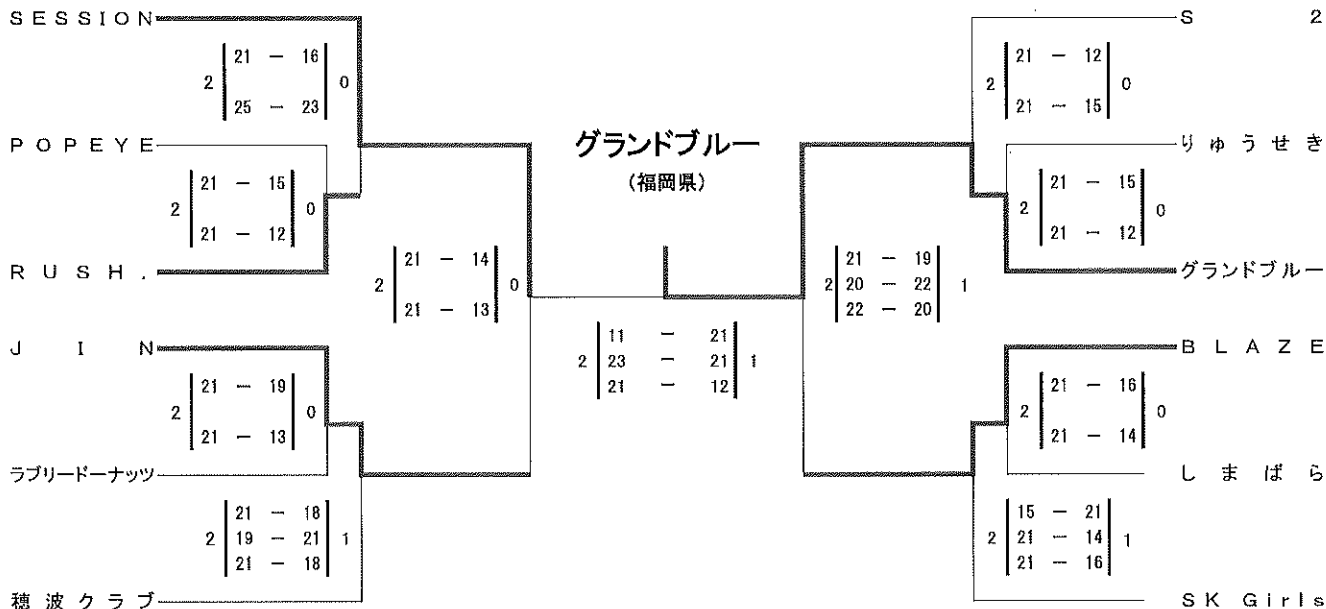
SESSION

2 | 21 − 16 | 0
  | 25 − 23 |

POPEYE

2 | 21 − 15 | 0
  | 21 − 12 |

RUSH.

2 | 21 − 14 | 0
  | 21 − 13 |

JIN

2 | 21 − 19 | 0
  | 21 − 13 |

ラブリードーナッツ

2 | 21 − 18 | 1
  | 19 − 21 |
  | 21 − 18 |

穂波クラブ

グランドブルー
（福岡県）

2 | 11 − 21 | 1
  | 23 − 21 |
  | 21 − 12 |

S 2

2 | 21 − 12 | 0
  | 21 − 15 |

りゅうせき

2 | 21 − 15 | 0
  | 21 − 12 |

グランドブルー

2 | 21 − 19 | 1
  | 20 − 22 |
  | 22 − 20 |

BLAZE

2 | 21 − 16 | 0
  | 21 − 14 |

しまばら

2 | 15 − 21 | 1
  | 21 − 14 |
  | 21 − 16 |

SK Girls